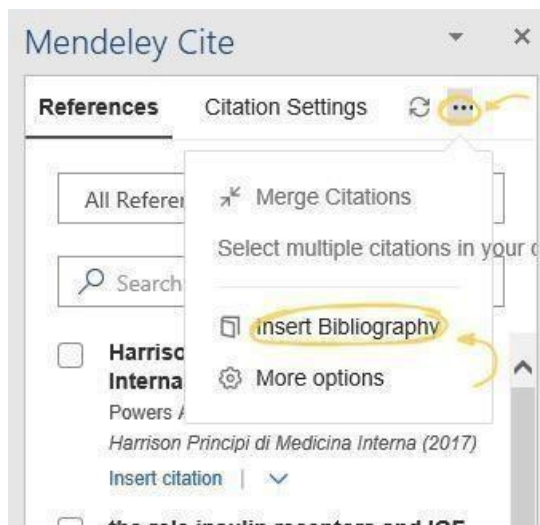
Mendeley Cite

References Citation Settings ...

All Referer

Search

Merge Citations

Select multiple citations in your c

Insert Bibliography

More options

Harriso
Interna
Powers /
Harrison Principi di Medicina Interna (2017)
Insert citation |

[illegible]